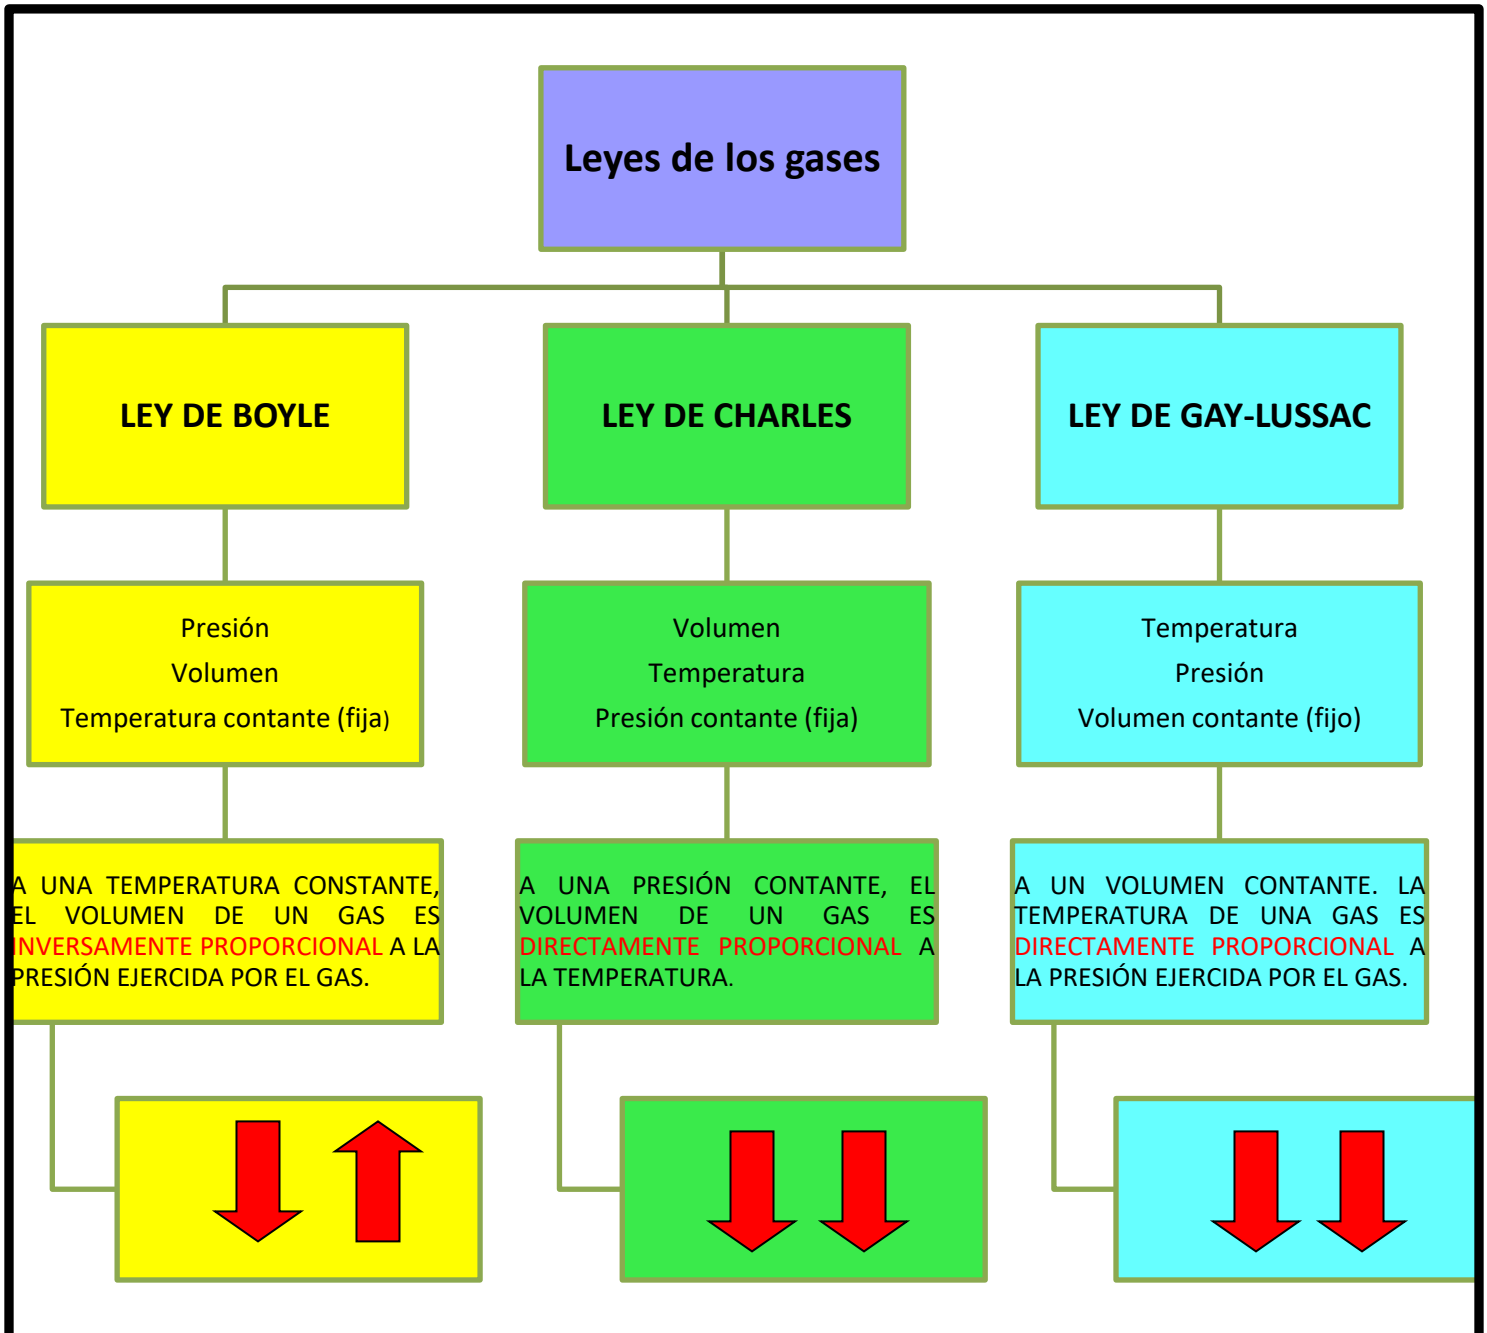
Leyes de los gases

LEY DE BOYLE

LEY DE CHARLES

LEY DE GAY-LUSSAC

Presión
Volumen
Temperatura contante (fija)

Volumen
Temperatura
Presión contante (fija)

Temperatura
Presión
Volumen contante (fijo)

A UNA TEMPERATURA CONSTANTE, EL VOLUMEN DE UN GAS ES INVERSAMENTE PROPORCIONAL A LA PRESIÓN EJERCIDA POR EL GAS.

A UNA PRESIÓN CONTANTE, EL VOLUMEN DE UN GAS ES DIRECTAMENTE PROPORCIONAL A LA TEMPERATURA.

A UN VOLUMEN CONTANTE. LA TEMPERATURA DE UNA GAS ES DIRECTAMENTE PROPORCIONAL A LA PRESIÓN EJERCIDA POR EL GAS.